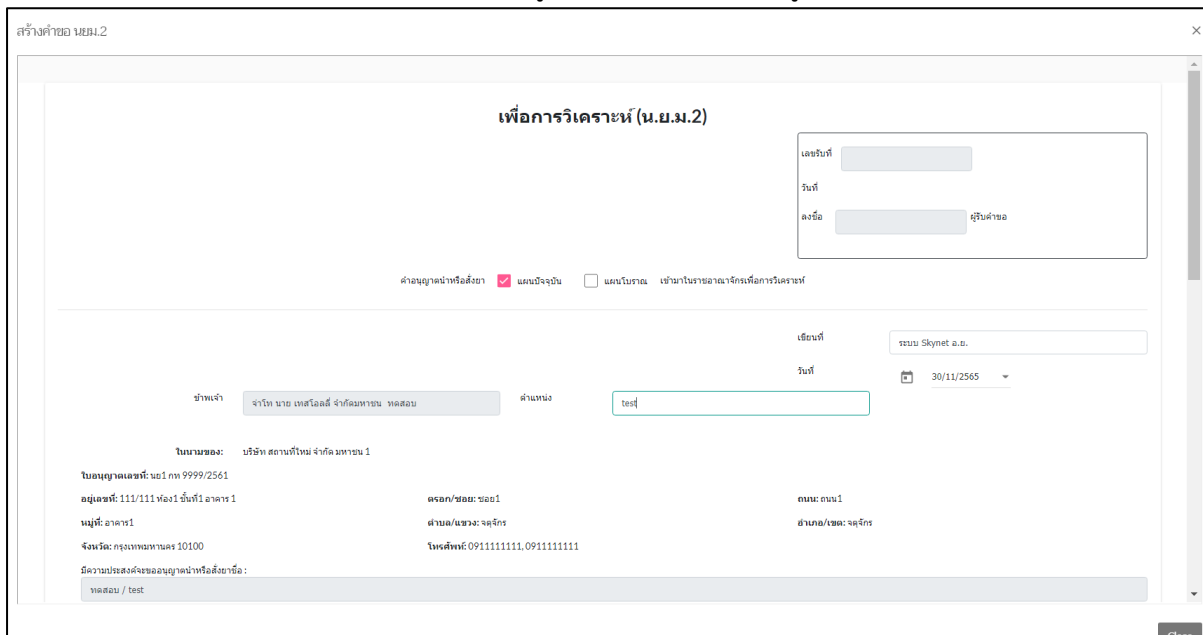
สร้างคำขอ นยม.2

×

เพื่อการวิเคราะห์ (น.ย.ม.2)

เลขรับที่

วันที่

ลงชื่อ ผู้รับคำขอ

คำอนุญาตนำหรือสั่งยา แผนปัจจุบัน แผนโบราณ เข้ามาในราชอาณาจักรเพื่อการวิเคราะห์

เขียนที่ ระบบ Skynet อ.ย.

วันที่ 30/11/2565

ข้าพเจ้า จ่าโท นาย เทสโอลลี่ จำกัดมหาชน ทดสอบ

ตำแหน่ง test

ในนามของ: บริษัท สถานที่ใหม่ จำกัด มหาชน 1

ใบอนุญาตเลขที่: นย1 กท 9999/2561

อยู่เลขที่: 111/111 ห้อง1 ชั้นที่1 อาคาร 1

ตรอก/ซอย: ซอย1

ถนน: ถนน1

หมู่ที่: อาคาร1

ตำบล/แขวง: จตุจักร

อำเภอ/เขต: จตุจักร

จังหวัด: กรุงเทพมหานคร 10100

โทรศัพท์: 0911111111, 0911111111

มีความประสงค์จะขออนุญาตนำหรือสั่งยาชื่อ :

ทดสอบ / test

Close